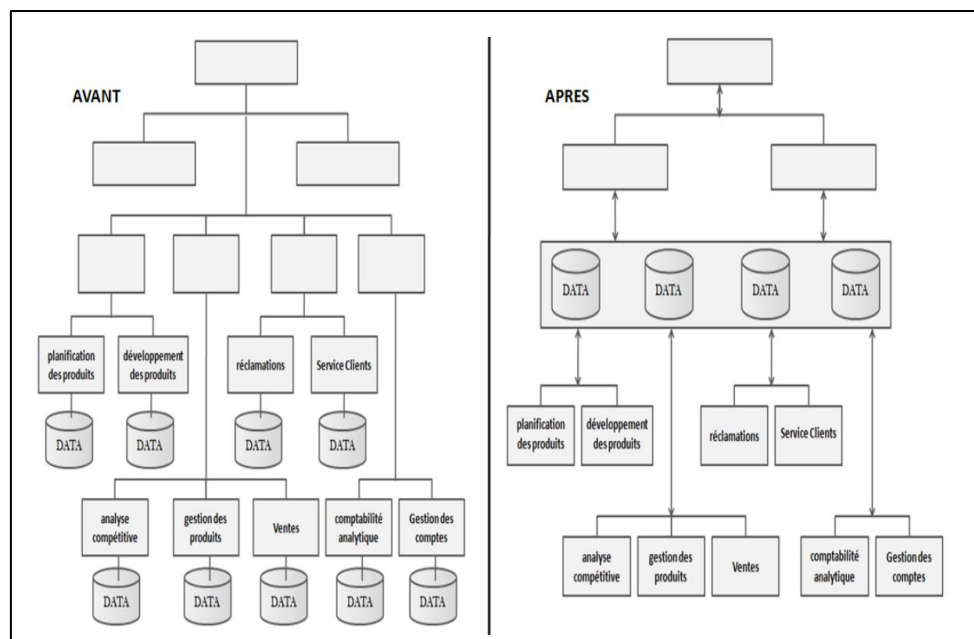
AVANT

planification des produits

développement des produits

DATA

DATA

réclamations

Service Clients

DATA

DATA

analyse compétitive

gestion des produits

Ventes

comptabilité analytique

Gestion des comptes

DATA

DATA

DATA

DATA

DATA

APRES

DATA

DATA

DATA

DATA

planification des produits

développement des produits

réclamations

Service Clients

analyse compétitive

gestion des produits

Ventes

comptabilité analytique

Gestion des comptes